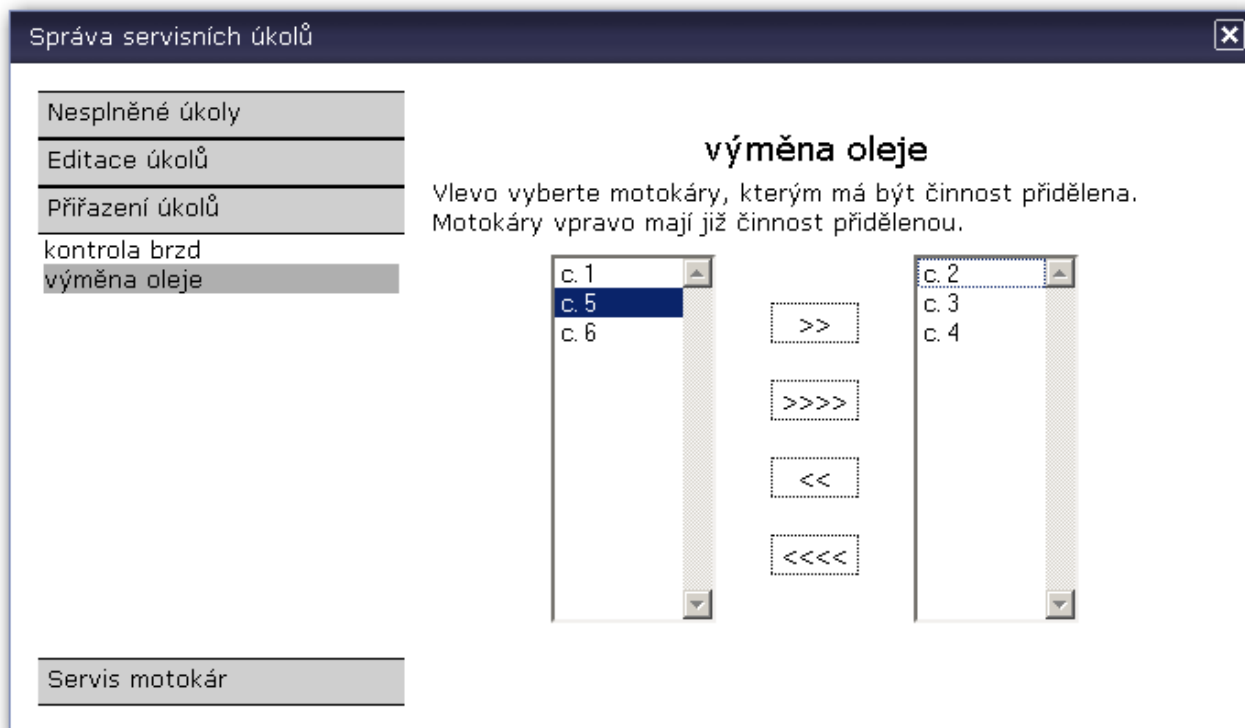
Správa servisních úkolů

Nesplněné úkoly

Editace úkolů

Přiřazení úkolů

kontrola brzd
výměna oleje

výměna oleje

Vlevo vyberte motokáry, kterým má být činnost přidělena. Motokáry vpravo mají již činnost přidělenou.

c. 1
c. 5
c. 6

>>

>>>>

<<

<<<<

c. 2
c. 3
c. 4

Servis motokár